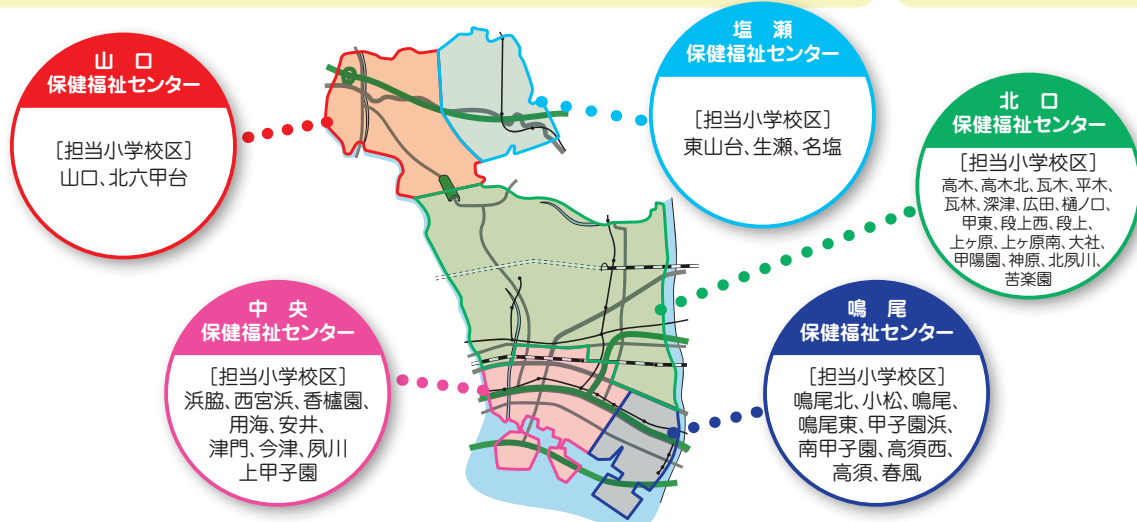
山 口
保健福祉センター

［担当小学校区］
山口、北六甲台

塩 瀬
保健福祉センター

［担当小学校区］
東山台、生瀬、名塩

北 口
保健福祉センター

［担当小学校区］
高木、高木北、瓦木、平木、瓦林、深津、広田、樋ノ口、甲東、段上西、段上、上ヶ原、上ヶ原南、大社、甲陽園、神原、北夙川、苦楽園

中 央
保健福祉センター

［担当小学校区］
浜脇、西宮浜、香櫨園、用海、安井、津門、今津、夙川
上甲子園

鳴 尾
保健福祉センター

［担当小学校区］
鳴尾北、小松、鳴尾、鳴尾東、甲子園浜、南甲子園、高須西、高須、春風